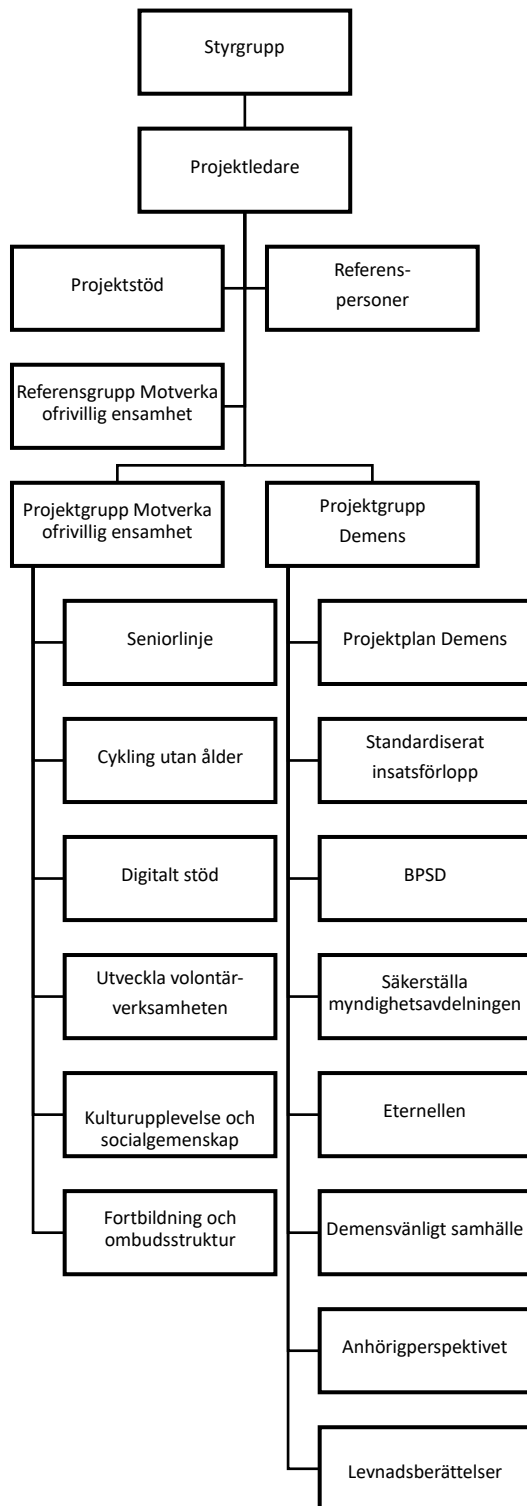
Styrgrupp

Projektledare

Projektstöd

Referens-personer

Referensgrupp Motverka ofrivillig ensamhet

Projektgrupp Motverka ofrivillig ensamhet

Projektgrupp Demens

Seniorlinje

Cykling utan ålder

Digitalt stöd

Utveckla volontärverksamheten

Kulturupplevelse och socialgemenskap

Fortbildning och ombudsstruktur

Projektplan Demens

Standardiserat insatsförlopp

BPSD

Säkerställa myndighetsavdelningen

Eternellen

Demensvänligt samhälle

Anhörigperspektivet

Levnadsberättelser